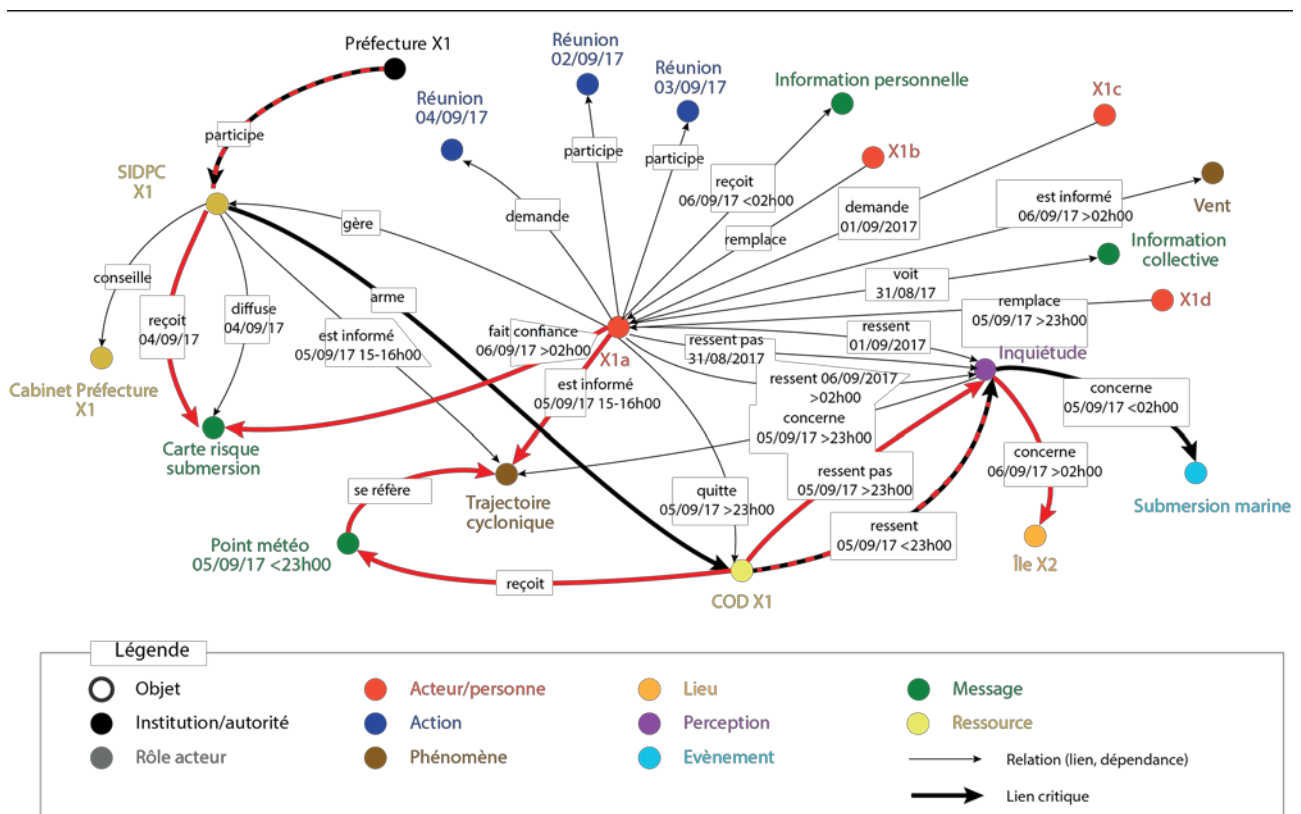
Préfecture X1

participe

SIDPC X1

Réunion 04/09/17

Réunion 02/09/17

Réunion 03/09/17

Information personnelle

X1c

X1b

participe

participe

demande

reçoit 06/09/17 <02h00

remplace

demande 01/09/2017

est informé 06/09/17 >02h00

Vent

Information collective

gère

conseille

arme

voit 31/08/17

X1d

remplace 05/09/17 >23h00

reçoit 04/09/17

diffuse 04/09/17

est informé 05/09/17 15-16h00

fait confiance 06/09/17 >02h00

X1a

ressent pas 31/08/2017

ressent 01/09/2017

Inquiétude

Cabinet Préfecture X1

est informé 05/09/17 15-16h00

ressent 06/09/2017 >02h00

concerne 05/09/17 <02h00

concerne 05/09/17 >23h00

Carte risque submersion

concerne 06/09/17 >02h00

Submersion marine

se réfère

Trajectoire cyclonique

ressent pas 05/09/17 >23h00

quitte 05/09/17 >23h00

Point météo 05/09/17 <23h00

ressent 05/09/17 <23h00

Île X2

reçoit

COD X1

Légende

Objet

Institution/autorité

Rôle acteur

Acteur/personne

Action

Phénomène

Lieu

Perception

Evènement

Message

Ressource

Relation (lien, dépendance)

Lien critique